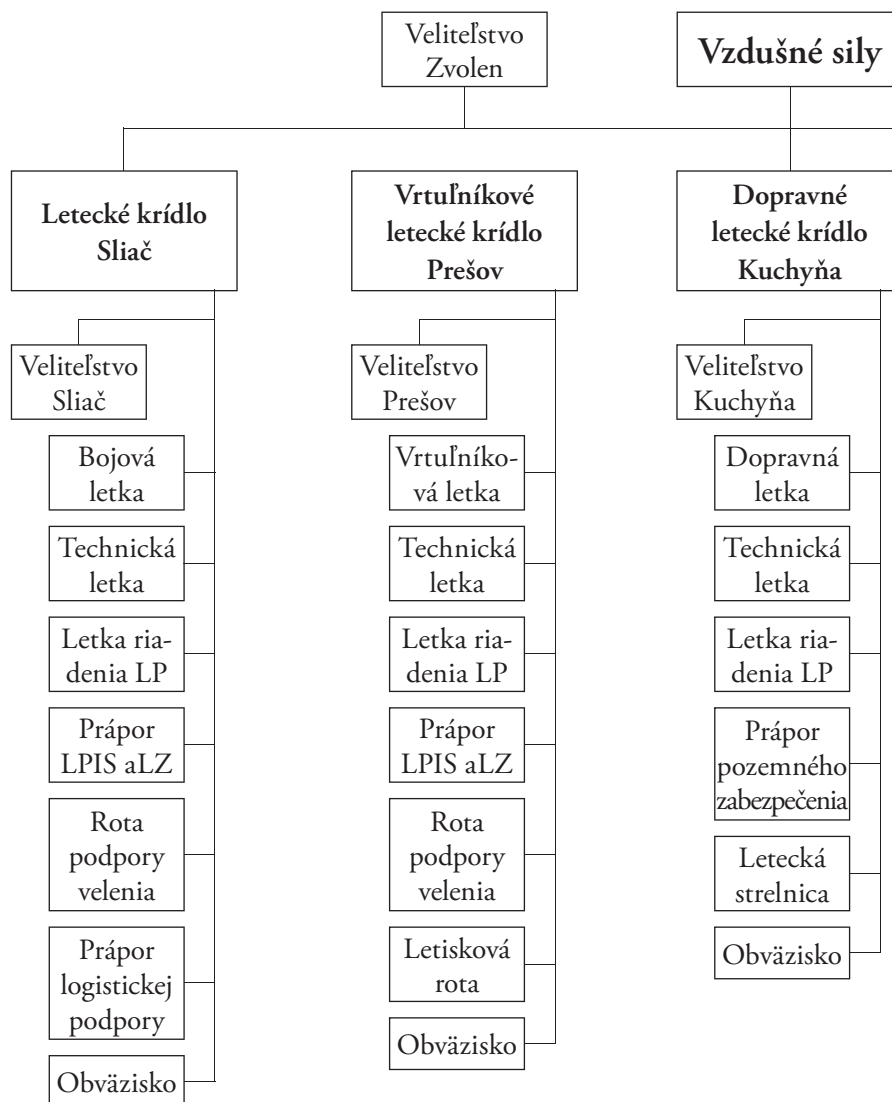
Veliteľstvo Zvolen

Vzdušné sily

Letecké krídlo Sliač

Veliteľstvo Sliač

Bojová letka

Technická letka

Letka riadenia LP

Prápor LPIS aLZ

Rota podpory velenia

Prápor logistickej podpory

Obväzisko

Vrtuľníkové letecké krídlo Prešov

Veliteľstvo Prešov

Vrtuľníková letka

Technická letka

Letka riadenia LP

Prápor LPIS aLZ

Rota podpory velenia

Letisková rota

Obväzisko

Dopravné letecké krídlo Kuchyňa

Veliteľstvo Kuchyňa

Dopravná letka

Technická letka

Letka riadenia LP

Prápor pozemného zabezpečenia

Letecká strelnica

Obväzisko